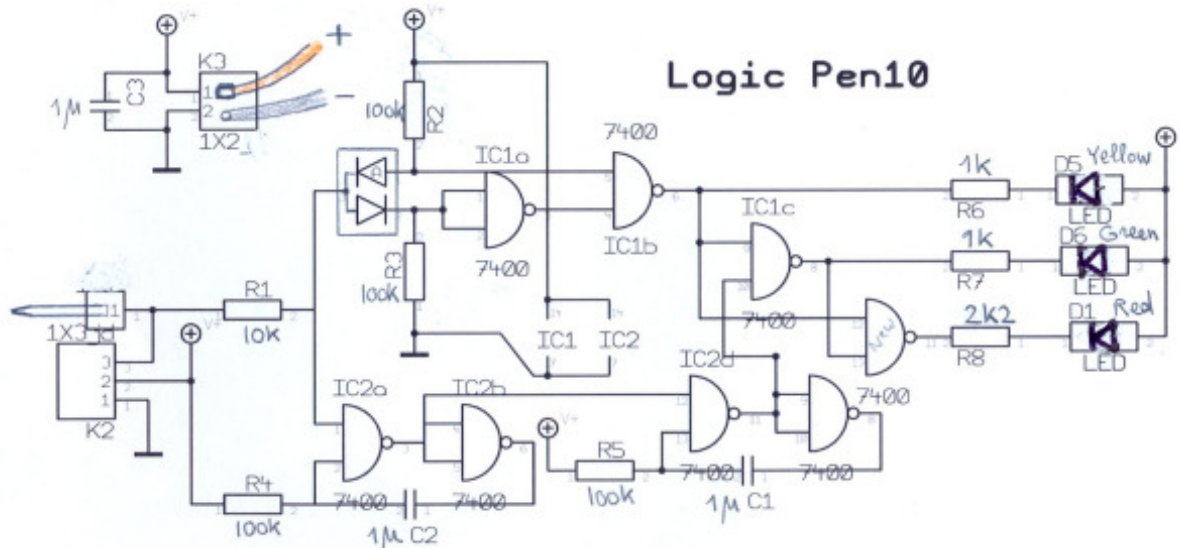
Logic Pen10

V+
K3
1
2
1X2
1μ C3
+
−
V+
100k R2
7400
IC1a
IC1b
7400
R3 100k
1k
R6
D5 Yellow
LED
IC1c
1k
R7
D6 Green
LED
7400
2k2
R8
D1 Red
LED
IC1 IC2
J1
1X3
R1
10k
V+
3
2
1
K2
IC2a
IC2b
7400 7400
R4
100k
1μ C2
V+
R5
100k
IC2d
7400
7400 7400
1μ C1